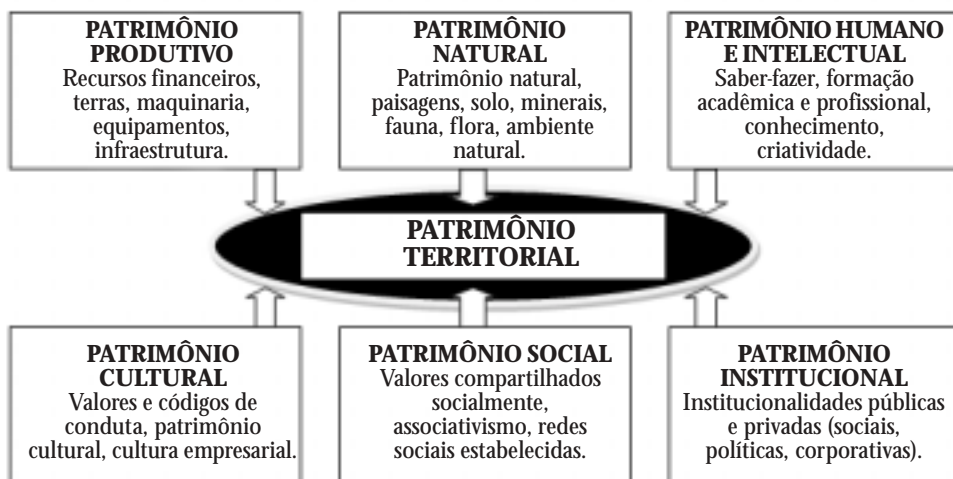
PATRIMÔNIO PRODUTIVO
Recursos financeiros, terras, maquinaria, equipamentos, infraestrutura.

PATRIMÔNIO NATURAL
Patrimônio natural, paisagens, solo, minerais, fauna, flora, ambiente natural.

PATRIMÔNIO HUMANO E INTELECTUAL
Saber-fazer, formação acadêmica e profissional, conhecimento, criatividade.

PATRIMÔNIO TERRITORIAL

PATRIMÔNIO CULTURAL
Valores e códigos de conduta, patrimônio cultural, cultura empresarial.

PATRIMÔNIO SOCIAL
Valores compartilhados socialmente, associativismo, redes sociais estabelecidas.

PATRIMÔNIO INSTITUCIONAL
Institucionalidades públicas e privadas (sociais, políticas, corporativas).